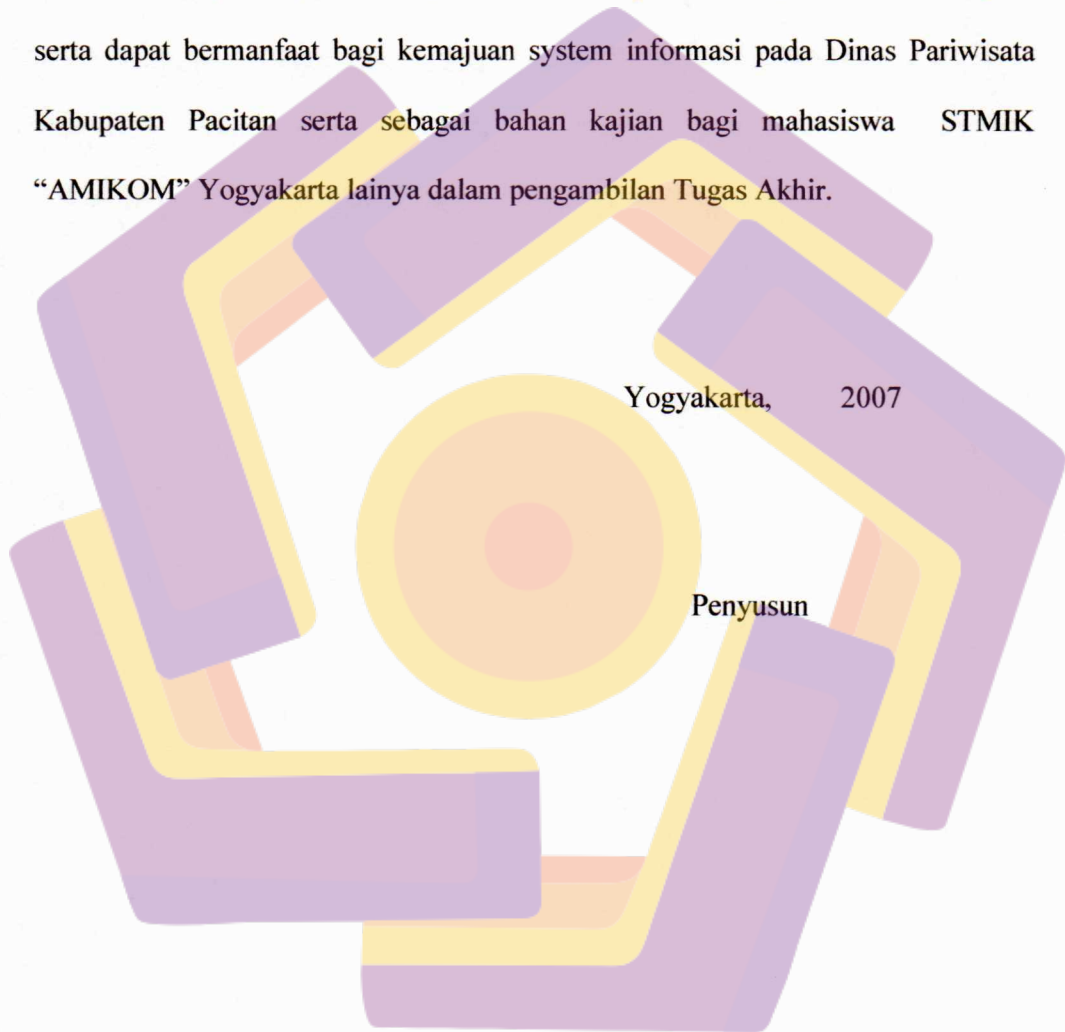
serta dapat bermanfaat bagi kemajuan system informasi pada Dinas Pariwisata Kabupaten Pacitan serta sebagai bahan kajian bagi mahasiswa STMIK "AMIKOM" Yogyakarta lainya dalam pengambilan Tugas Akhir.

Yogyakarta, 2007

Penyusun